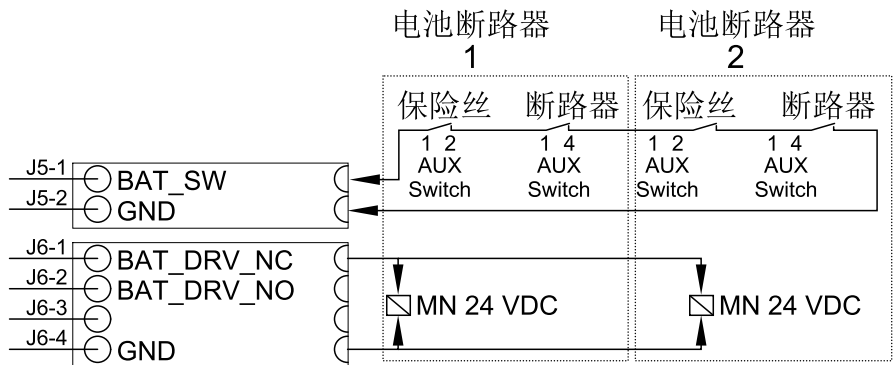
电池断路器
1

电池断路器
2

保险丝 断路器 保险丝 断路器

1 2
AUX
Switch

1 4
AUX
Switch

1 2
AUX
Switch

1 4
AUX
Switch

J5-1 BAT_SW
J5-2 GND

J6-1 BAT_DRV_NC
J6-2 BAT_DRV_NO
J6-3
J6-4 GND

MN 24 VDC

MN 24 VDC